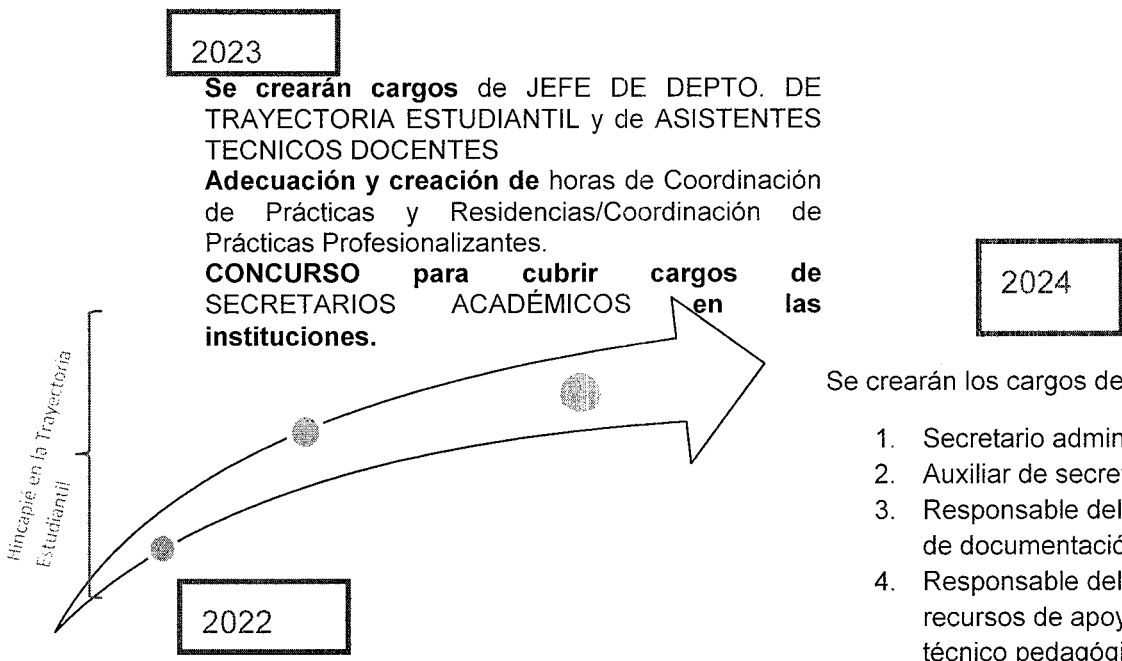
2023

**Se crearán cargos** de JEFE DE DEPTO. DE TRAYECTORIA ESTUDIANTIL y de ASISTENTES TECNICOS DOCENTES

**Adecuación y creación de** horas de Coordinación de Prácticas y Residencias/Coordinación de Prácticas Profesionalizantes.

**CONCURSO para cubrir cargos de** SECRETARIOS ACADÉMICOS **en las instituciones.**

Hincapié en la Trayectoria Estudiantil

2022

2024

Se crearán los cargos de

1. Secretario admin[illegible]
2. Auxiliar de secre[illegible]
3. Responsable del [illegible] de documentació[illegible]
4. Responsable del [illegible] recursos de apoy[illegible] técnico pedagógi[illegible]